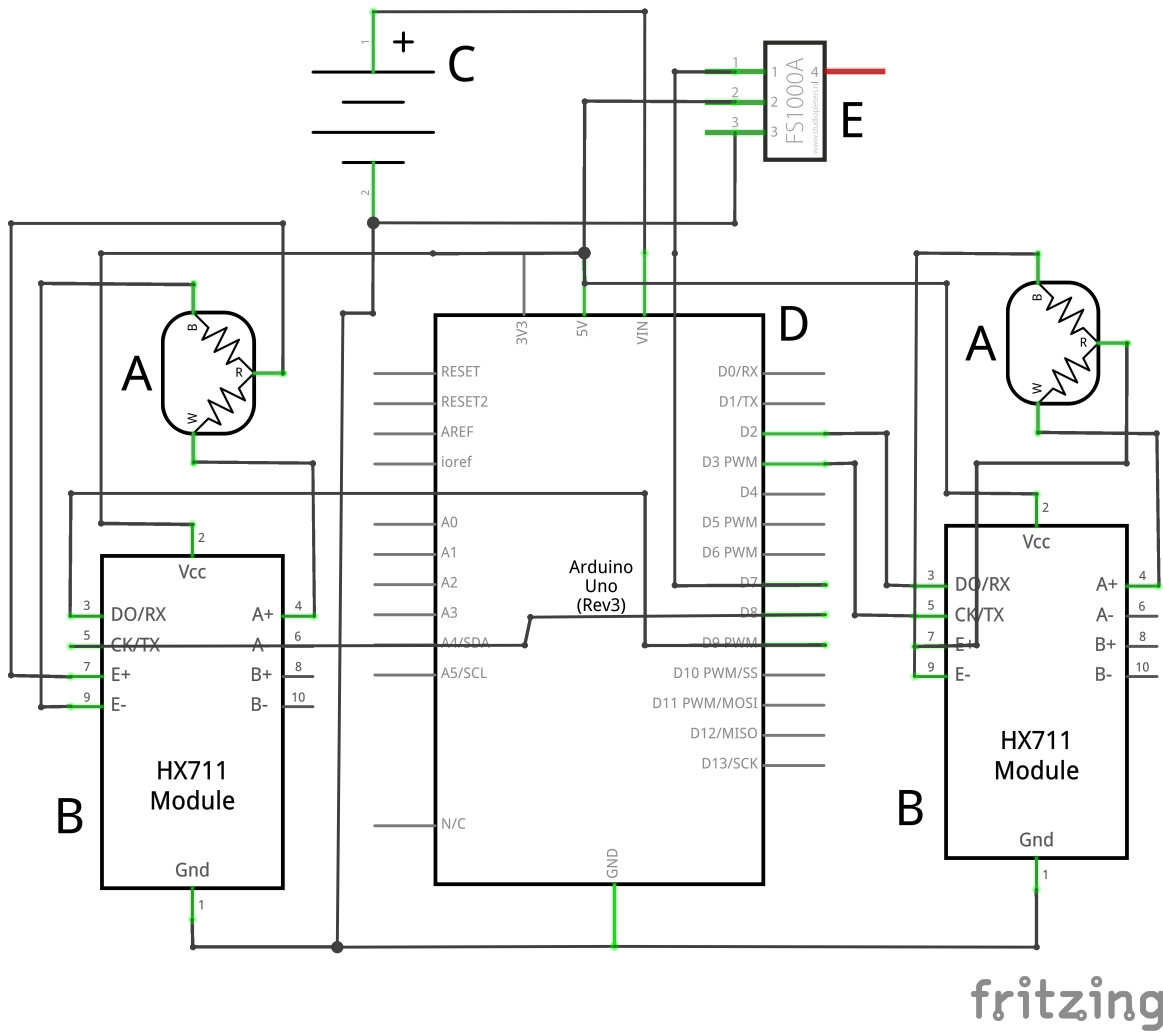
1
+
C
2

1
2
3
4
1
2
3
FS1000A
www.studiopieters.nl
E

A
B
R
W

3V3
5V
VIN
D

RESET
RESET2
AREF
ioref
A0
A1
A2
A3
A4/SDA
A5/SCL
N/C

D0/RX
D1/TX
D2
D3 PWM
D4
D5 PWM
D6 PWM
D7
D8
D9 PWM
D10 PWM/SS
D11 PWM/MOSI
D12/MISO
D13/SCK

Arduino
Uno
(Rev3)

GND

2
Vcc
3 DO/RX
5 CK/TX
7 E+
9 E-
A+ 4
A- 6
B+ 8
B- 10
HX711
Module
Gnd
1
B

A
B
R
W

2
Vcc
3 DO/RX
5 CK/TX
7 E+
9 E-
A+ 4
A- 6
B+ 8
B- 10
HX711
Module
Gnd
1
B

fritzing